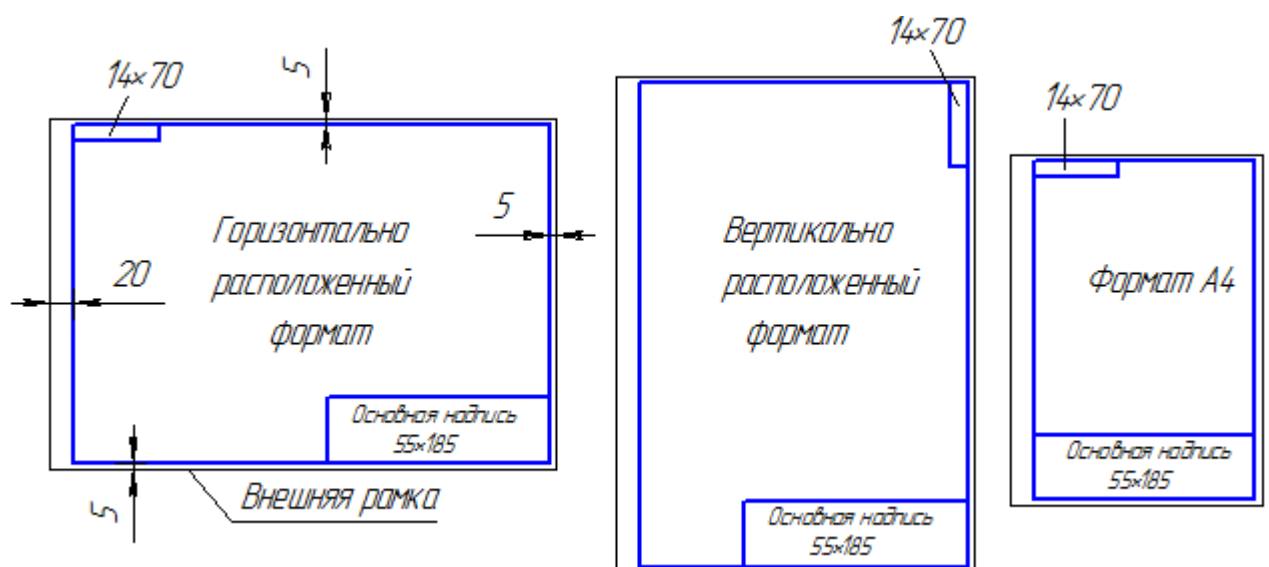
14×70

5

5

20

Горизонтально расположенный формат

Основная надпись
55×185

5

Внешняя рамка

14×70

Вертикально расположенный формат

Основная надпись
55×185

14×70

Формат А4

Основная надпись
55×185